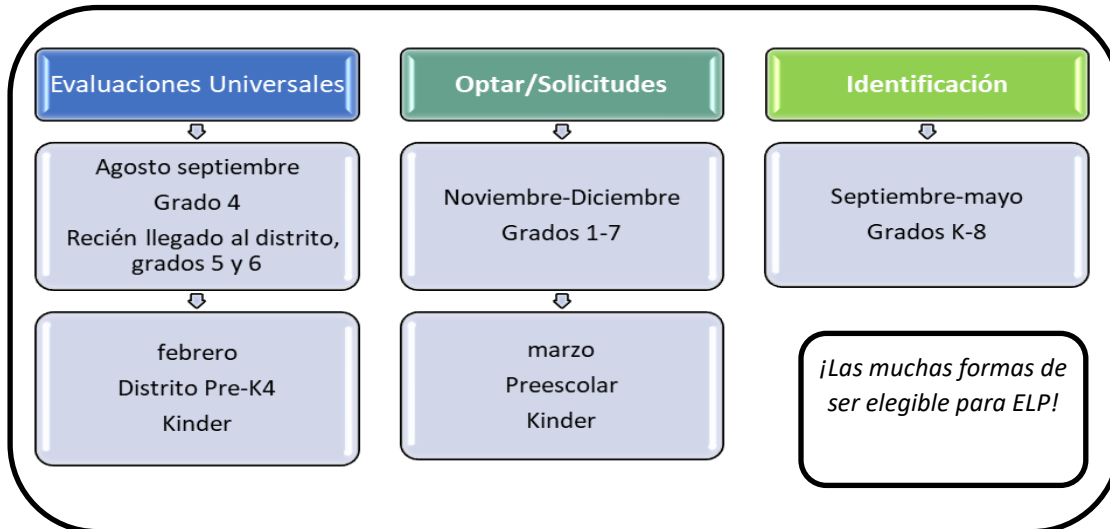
Evaluaciones Universales

Agosto septiembre
Grado 4
Recién llegado al distrito, grados 5 y 6

febrero
Distrito Pre-K4
Kinder

Optar/Solicitudes

Noviembre-Diciembre
Grados 1-7

marzo
Preescolar
Kinder

Identificación

Septiembre-mayo
Grados K-8

¡Las muchas formas de ser elegible para ELP!